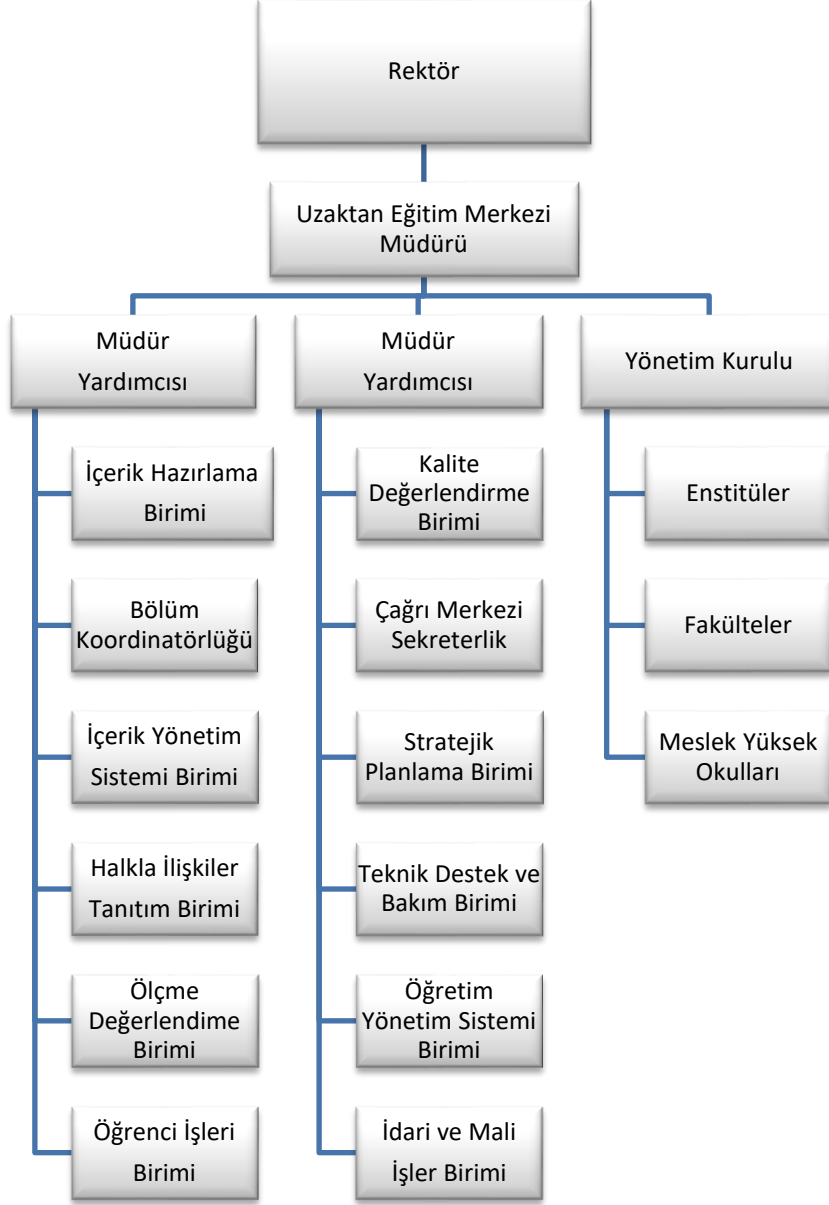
Rektör

Uzaktan Eğitim Merkezi Müdürü

Müdür Yardımcısı

İçerik Hazırlama Birimi

Bölüm Koordinatörlüğü

İçerik Yönetim Sistemi Birimi

Halkla İlişkiler Tanıtım Birimi

Ölçme Değerlendime Birimi

Öğrenci İşleri Birimi

Müdür Yardımcısı

Kalite Değerlendirme Birimi

Çağrı Merkezi Sekreterlik

Stratejik Planlama Birimi

Teknik Destek ve Bakım Birimi

Öğretim Yönetim Sistemi Birimi

İdari ve Mali İşler Birimi

Yönetim Kurulu

Enstitüler

Fakülteler

Meslek Yüksek Okulları